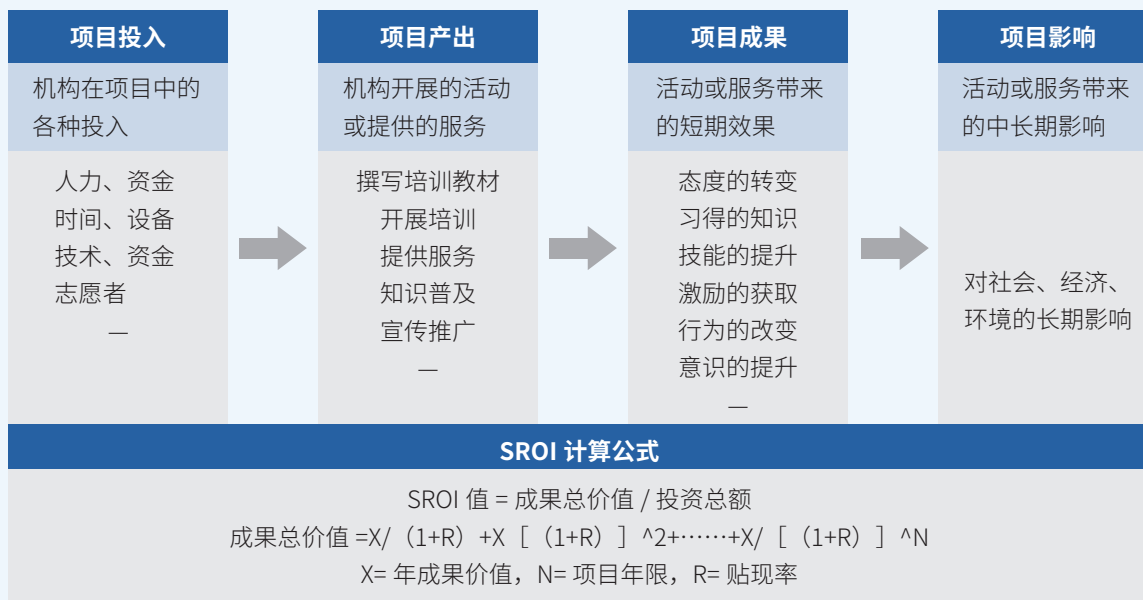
项目投入

机构在项目中的各种投入

人力、资金
时间、设备
技术、资金
志愿者
—

项目产出

机构开展的活动或提供的服务

撰写培训教材
开展培训
提供服务
知识普及
宣传推广
—

项目成果

活动或服务带来的短期效果

态度的转变
习得的知识
技能的提升
激励的获取
行为的改变
意识的提升
—

项目影响

活动或服务带来的中长期影响

对社会、经济、环境的长期影响

SROI 计算公式

SROI 值 = 成果总价值 / 投资总额
成果总价值 =X/（1+R）+X［（1+R）］^2+……+X/［（1+R）］^N
X= 年成果价值，N= 项目年限，R= 贴现率